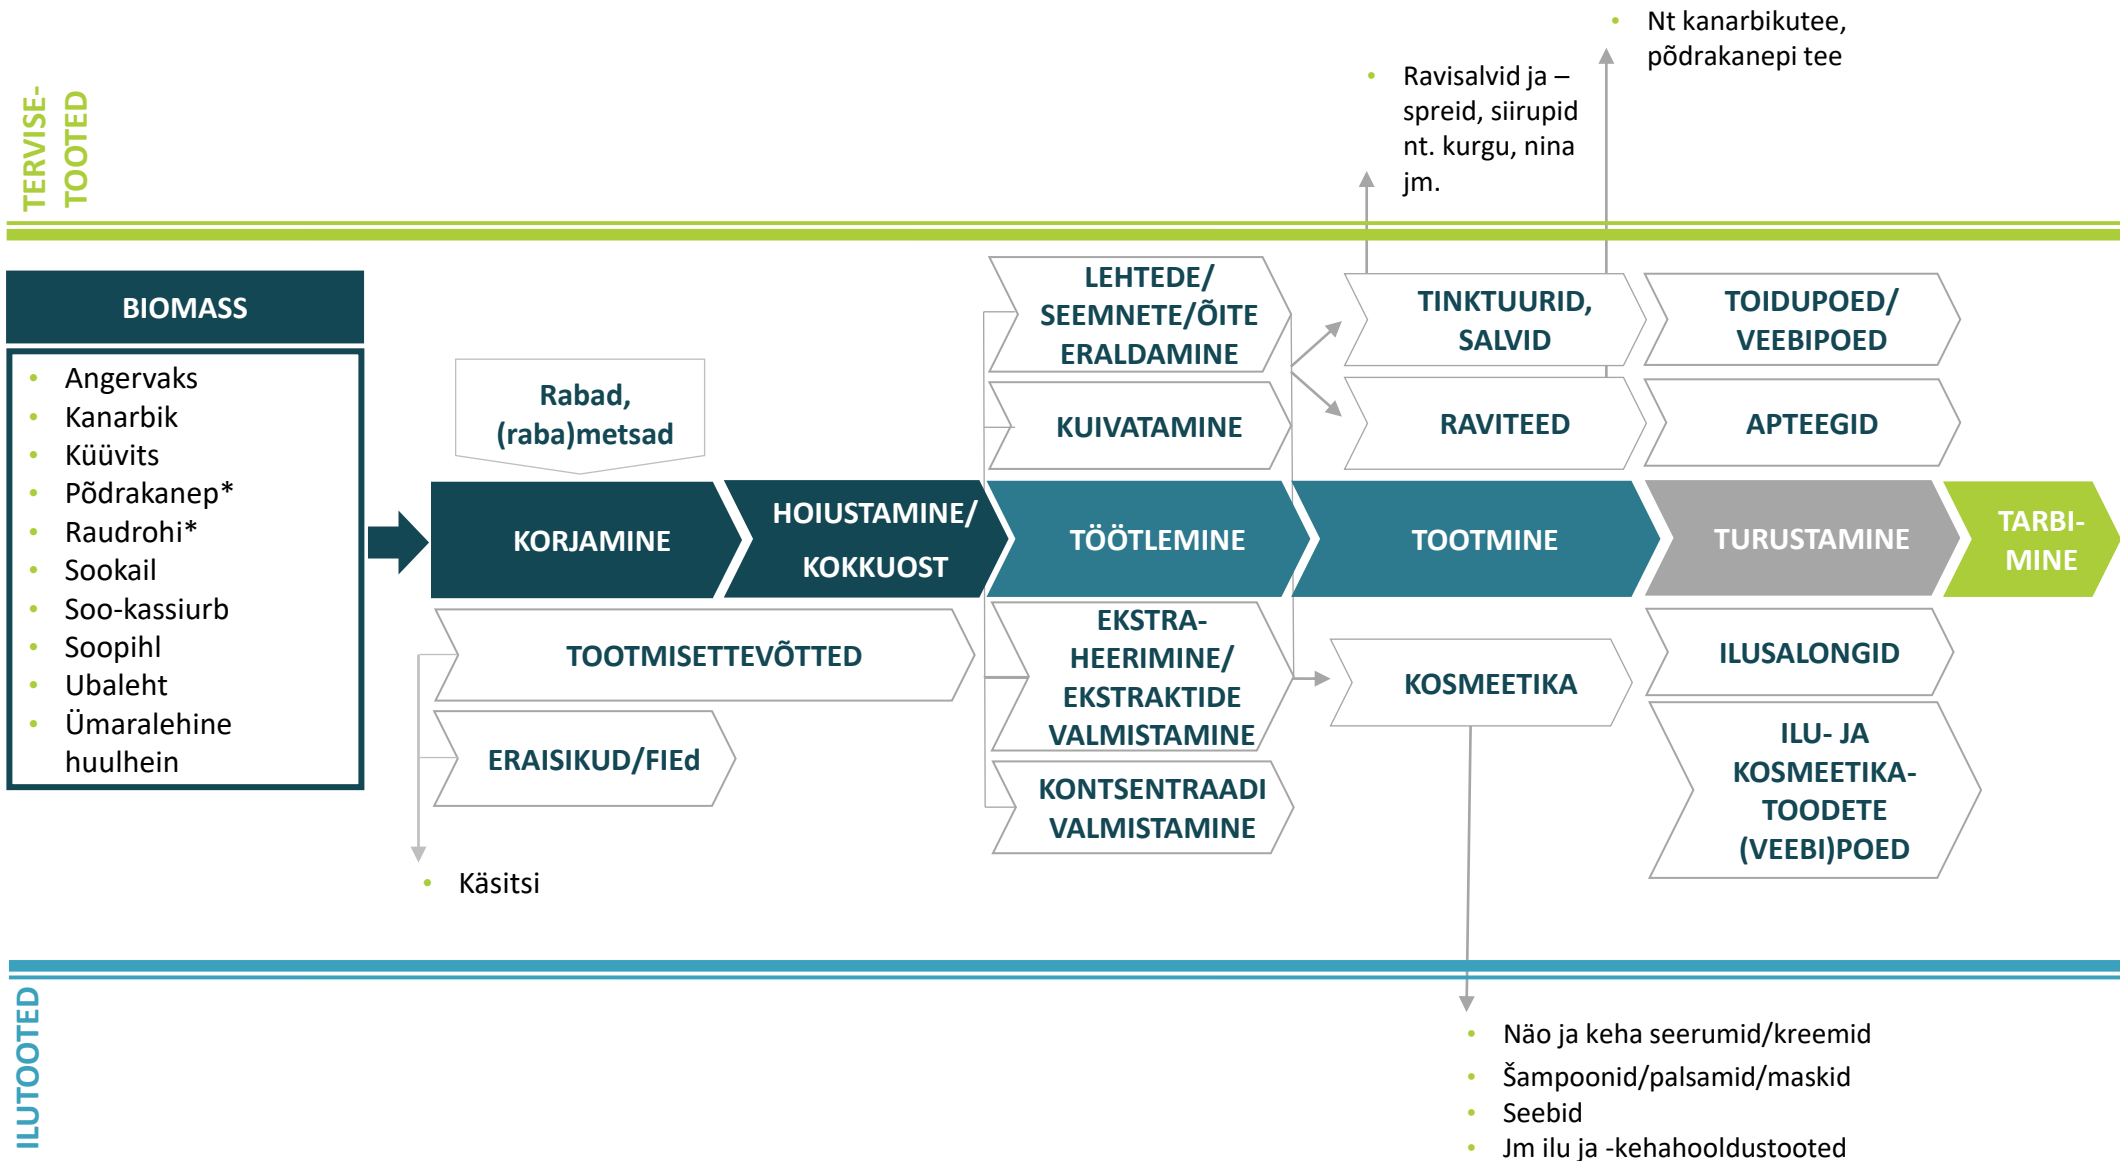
TERVISE-TOOTED

- Ravisalvid ja –spreid, siirupid nt. kurgu, nina jm.

- Nt kanarbikutee, põdrakanepi tee

BIOMASS

- Angervaks
- Kanarbik
- Küüvits
- Põdrakanep*
- Raudrohi*
- Sookail
- Soo-kassiurb
- Soopihl
- Ubaleht
- Ümaralehine huulhein

Rabad, (raba)metsad

KORJAMINE

HOIUSTAMINE/ KOKKUOST

TOOTMISETTEVÕTTED

ERAISIKUD/FIEd

- Käsitsi

LEHTEDE/ SEEMNETE/ÕITE ERALDAMINE

KUIVATAMINE

TÖÖTLEMINE

EKSTRA-HEERIMINE/ EKSTRAKTIDE VALMISTAMINE

KONTSENTRAADI VALMISTAMINE

TINKTUURID, SALVID

RAVITEED

TOOTMINE

KOSMEETIKA

TOIDUPOED/ VEEBIPOED

APTEEGID

TURUSTAMINE

ILUSALONGID

ILU- JA KOSMEETIKA-TOODETE (VEEBI)POED

TARBI-MINE

ILUTOOTED

- Näo ja keha seerumid/kreemid
- Šampoonid/palsamid/maskid
- Seebid
- Jm ilu ja -kehahooldustooted